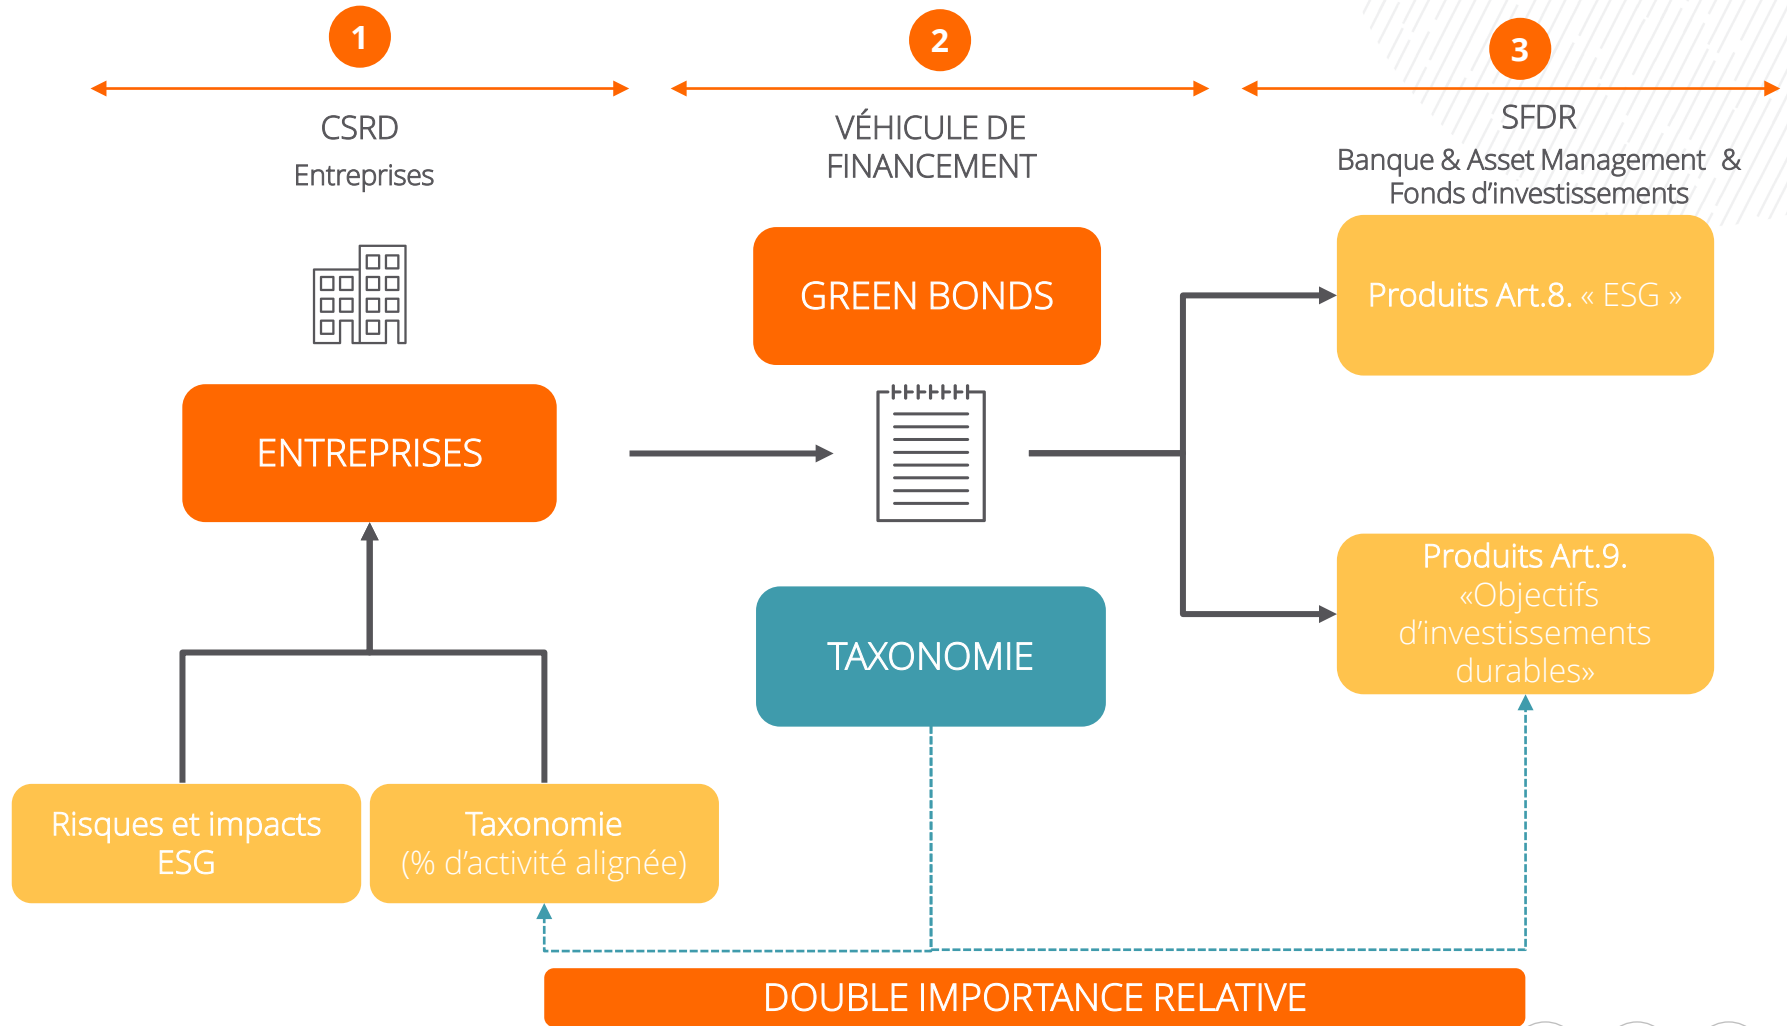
1

CSRD

Entreprises

2

VÉHICULE DE FINANCEMENT

3

SFDR

Banque & Asset Management & Fonds d'investissements

GREEN BONDS

ENTREPRISES

Produits Art.8. « ESG »

Produits Art.9. «Objectifs d'investissements durables»

TAXONOMIE

Risques et impacts ESG

Taxonomie (% d'activité alignée)

DOUBLE IMPORTANCE RELATIVE